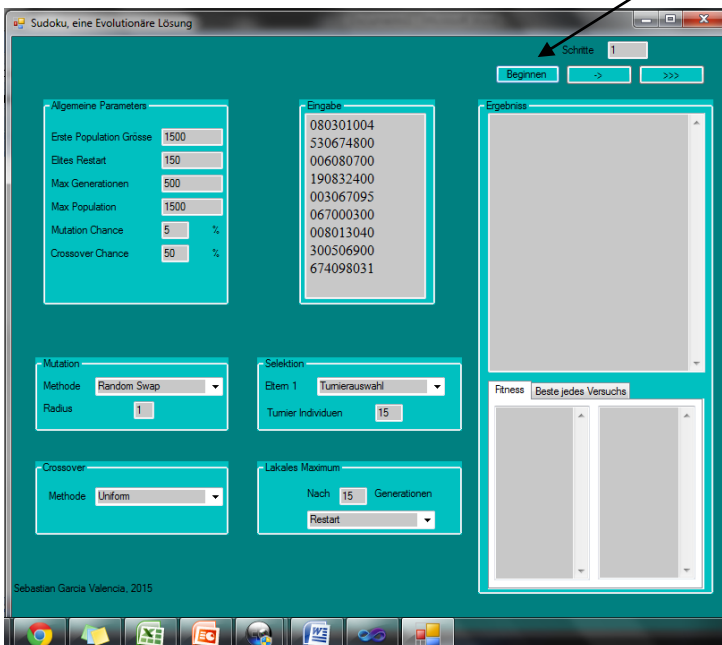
Sudoku, eine Evolutionäre Lösung

Schritte 1

Beginnen -> >>>

Allgemeine Parameters
Erste Population Grösse 1500
Elites Restart 150
Max Generationen 500
Max Population 1500
Mutation Chance 5 %
Crossover Chance 50 %

Eingabe
080301004
530674800
006080700
190832400
003067095
067000300
008013040
300506900
674098031

Ergebniss

Fitness Beste jedes Versuchs

Mutation
Methode Random Swap
Radius 1

Selektion
Eltern 1 Turnierauswahl
Turnier Individuen 15

Crossover
Methode Uniform

Lokales Maximum
Nach 15 Generationen
Restart

Sebastian Garcia Valencia, 2015